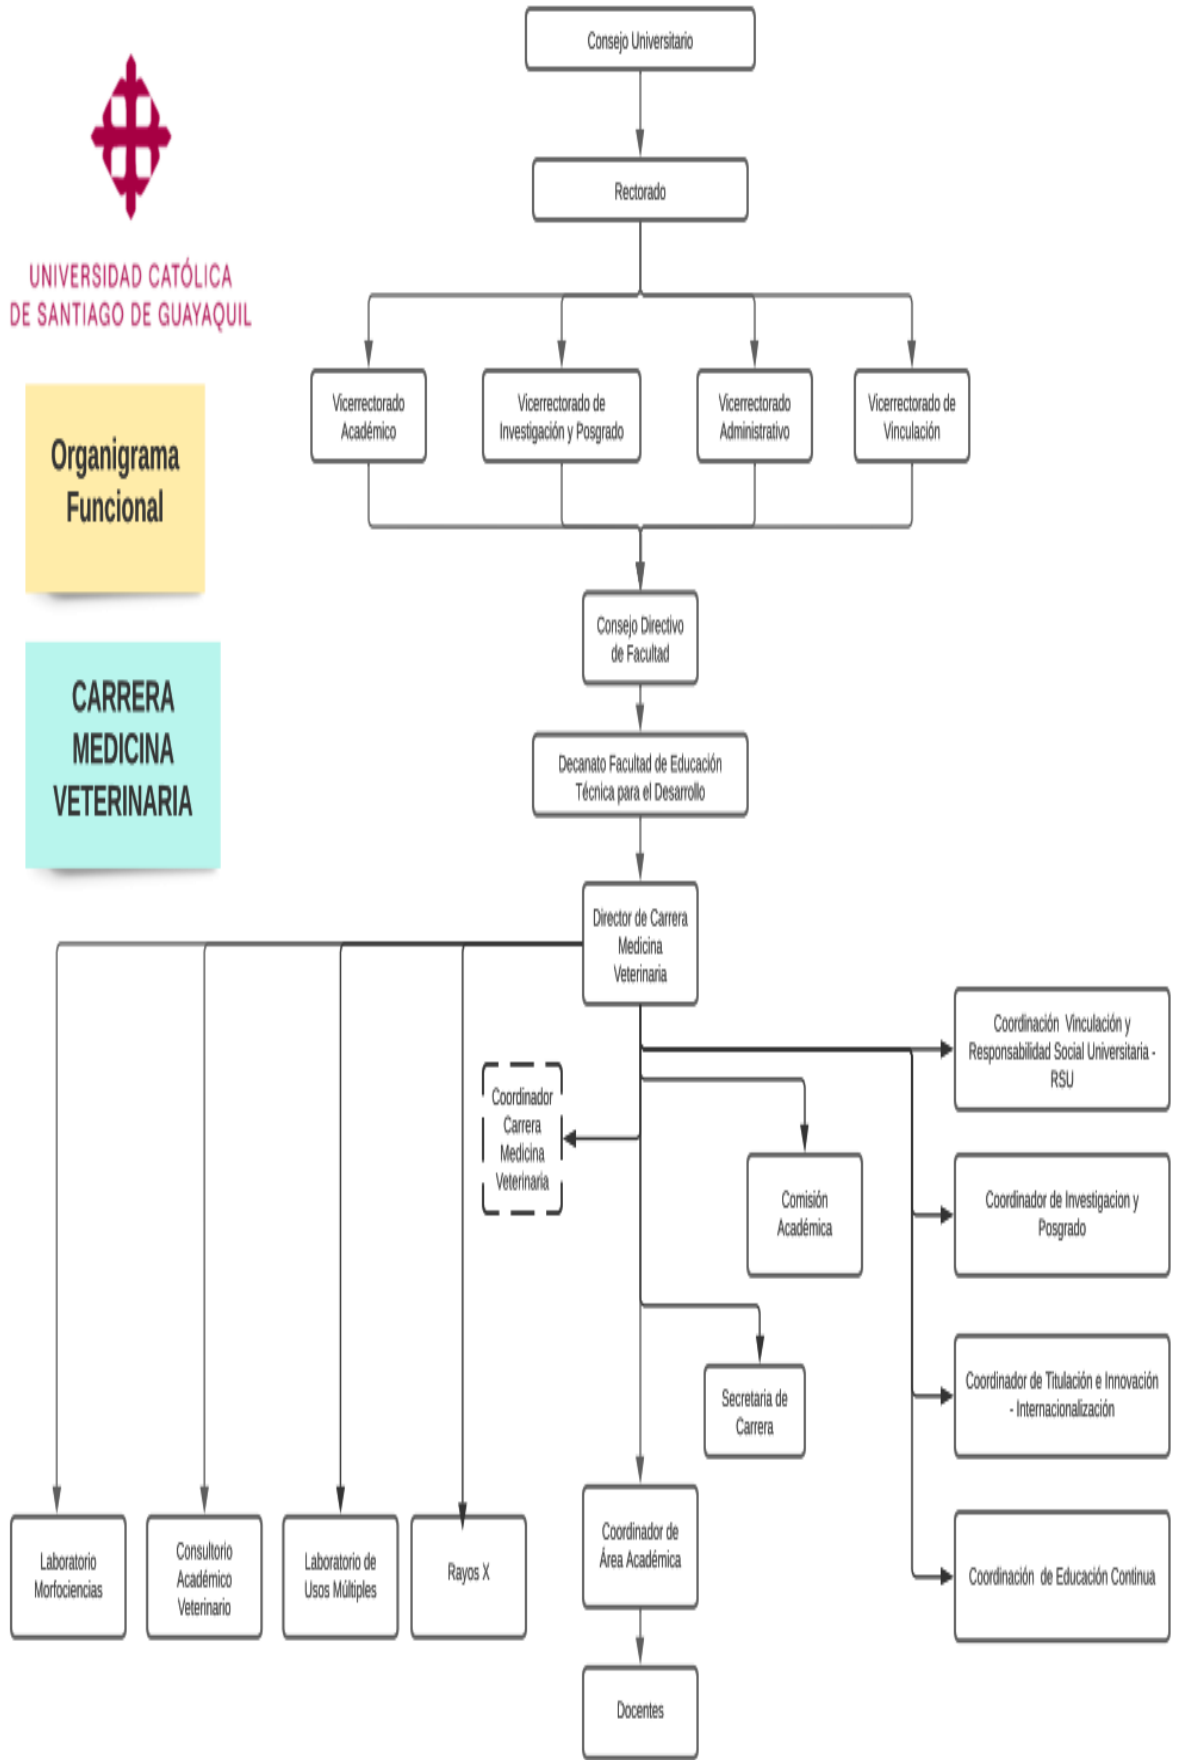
UNIVERSIDAD CATÓLICA DE SANTIAGO DE GUAYAQUIL

Organigrama Funcional

CARRERA MEDICINA VETERINARIA

Consejo Universitario

Rectorado

Vicerrectorado Académico

Vicerrectorado de Investigación y Posgrado

Vicerrectorado Administrativo

Vicerrectorado de Vinculación

Consejo Directivo de Facultad

Decanato Facultad de Educación Técnica para el Desarrollo

Director de Carrera Medicina Veterinaria

Coordinación Vinculación y Responsabilidad Social Universitaria - RSU

Coordinador Carrera Medicina Veterinaria

Comisión Académica

Coordinador de Investigacion y Posgrado

Secretaria de Carrera

Coordinador de Titulación e Innovación - Internacionalización

Laboratorio Morfociencias

Consultorio Académico Veterinario

Laboratorio de Usos Múltiples

Rayos X

Coordinador de Área Académica

Coordinación de Educación Continua

Docentes